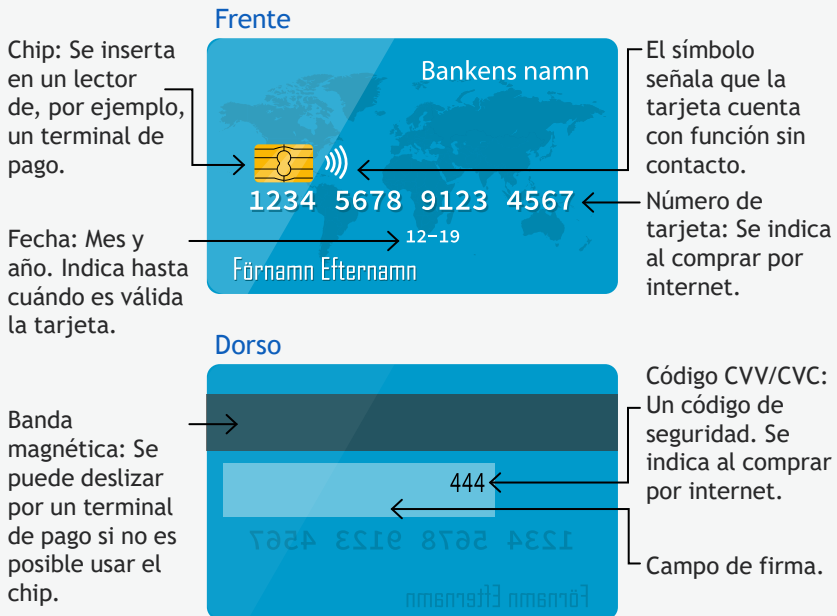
Frente

Chip: Se inserta en un lector de, por ejemplo, un terminal de pago.

Bankens namn

El símbolo señala que la tarjeta cuenta con función sin contacto.

1234 5678 9123 4567

Número de tarjeta: Se indica al comprar por internet.

Fecha: Mes y año. Indica hasta cuándo es válida la tarjeta.

12–19

Förnamn Efternamn

Dorso

Código CVV/CVC: Un código de seguridad. Se indica al comprar por internet.

Banda magnética: Se puede deslizar por un terminal de pago si no es posible usar el chip.

444

Campo de firma.

Förnamn Efternamn